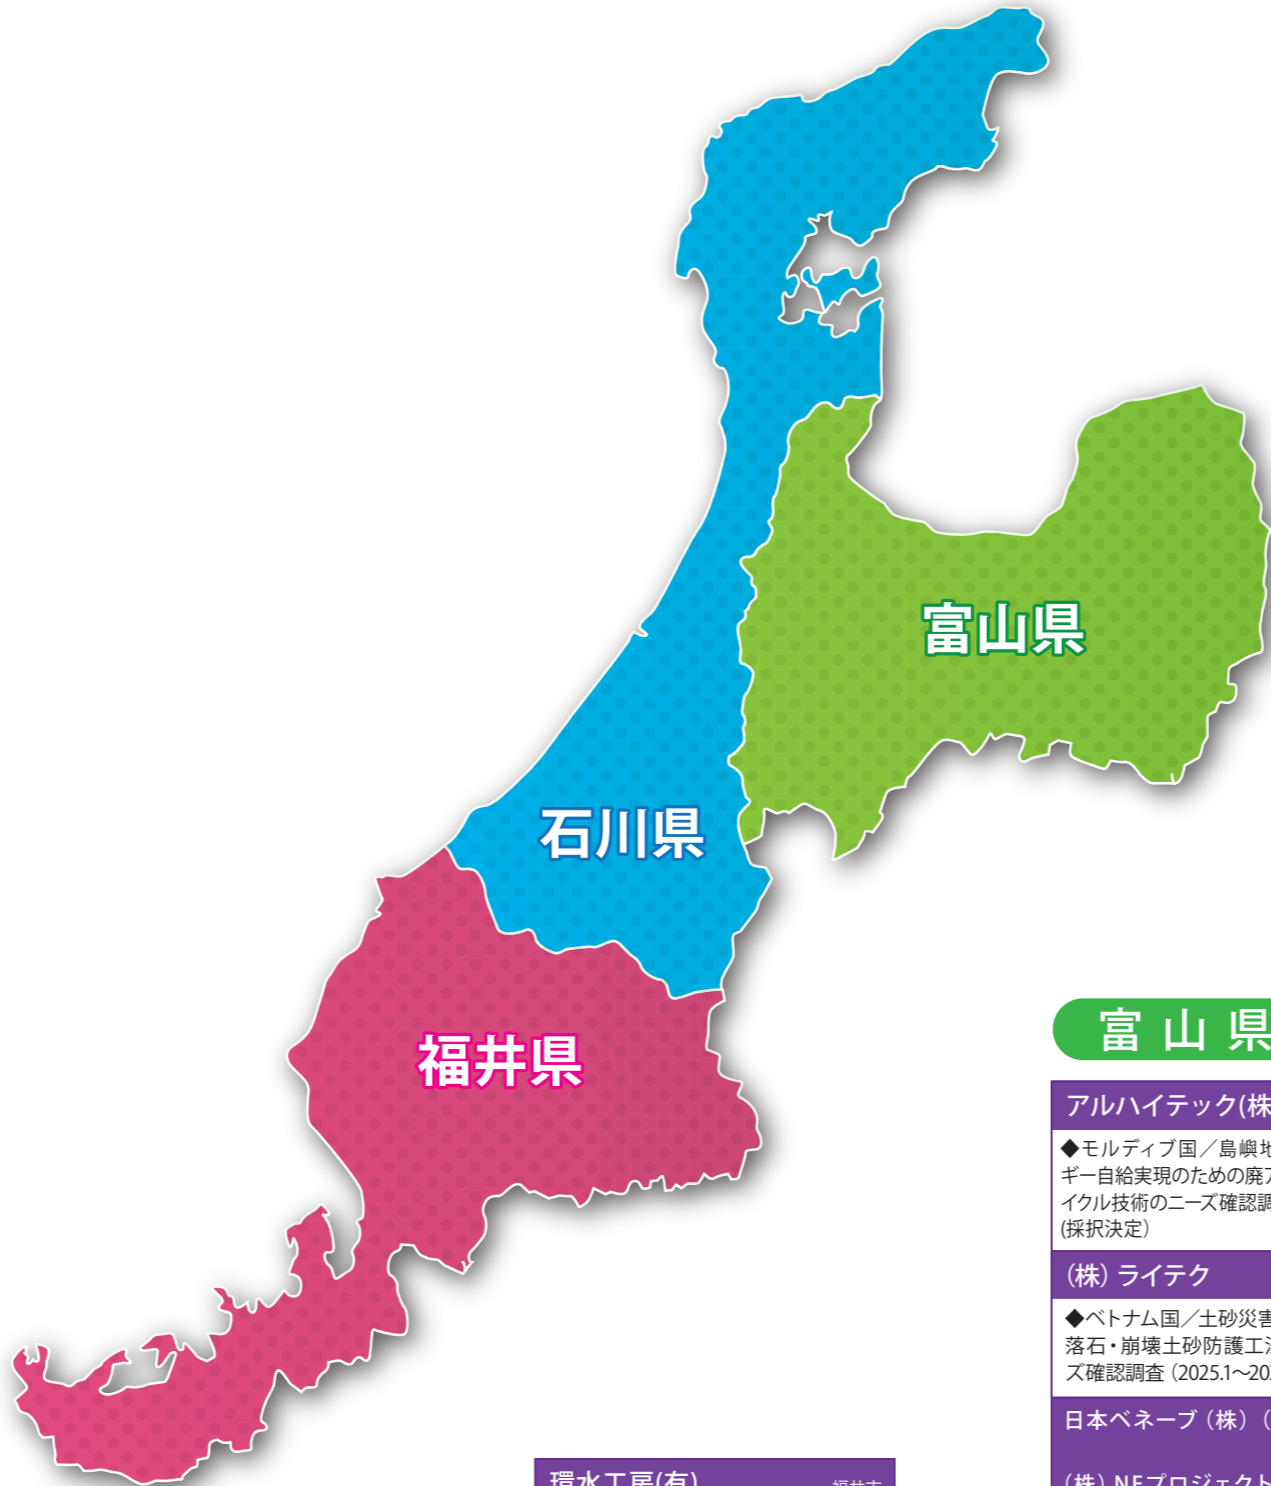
富山県

石川県

福井県

富 山 県

アルハイテック(株

◆モルディブ国／島嶼地
ギー自給実現のための廃
イクル技術のニーズ確認調
(採択決定)

(株) ライテク

◆ベトナム国／土砂災害
落石・崩壊土砂防護工
ズ確認調査 (2025.1〜20

日本ベネーブ (株) (

(株) NEプロジェクト

環水工房(有)

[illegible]